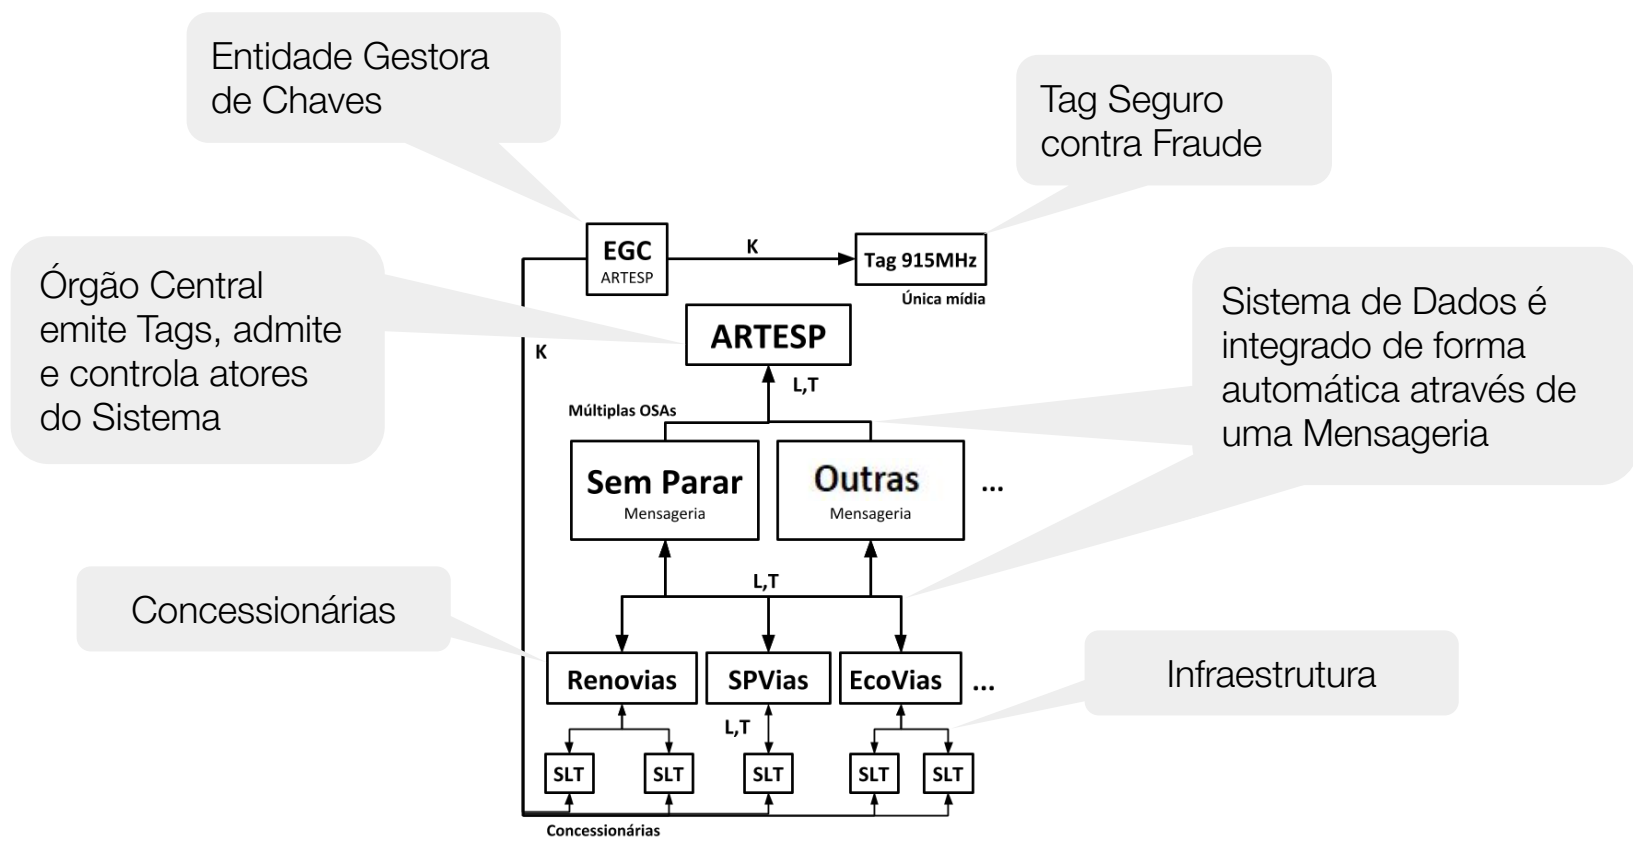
Entidade Gestora de Chaves

Tag Seguro contra Fraude

EGC
ARTESP

K

Tag 915MHz
Única mídia

Órgão Central emite Tags, admite e controla atores do Sistema

K

ARTESP

L,T

Sistema de Dados é integrado de forma automática através de uma Mensageria

Múltiplas OSAs

Sem Parar
Mensageria

Outras
Mensageria

...

L,T

Concessionárias

Renovias

SPVias

EcoVias

...

Infraestrutura

L,T

SLT

SLT

SLT

SLT

SLT

Concessionárias